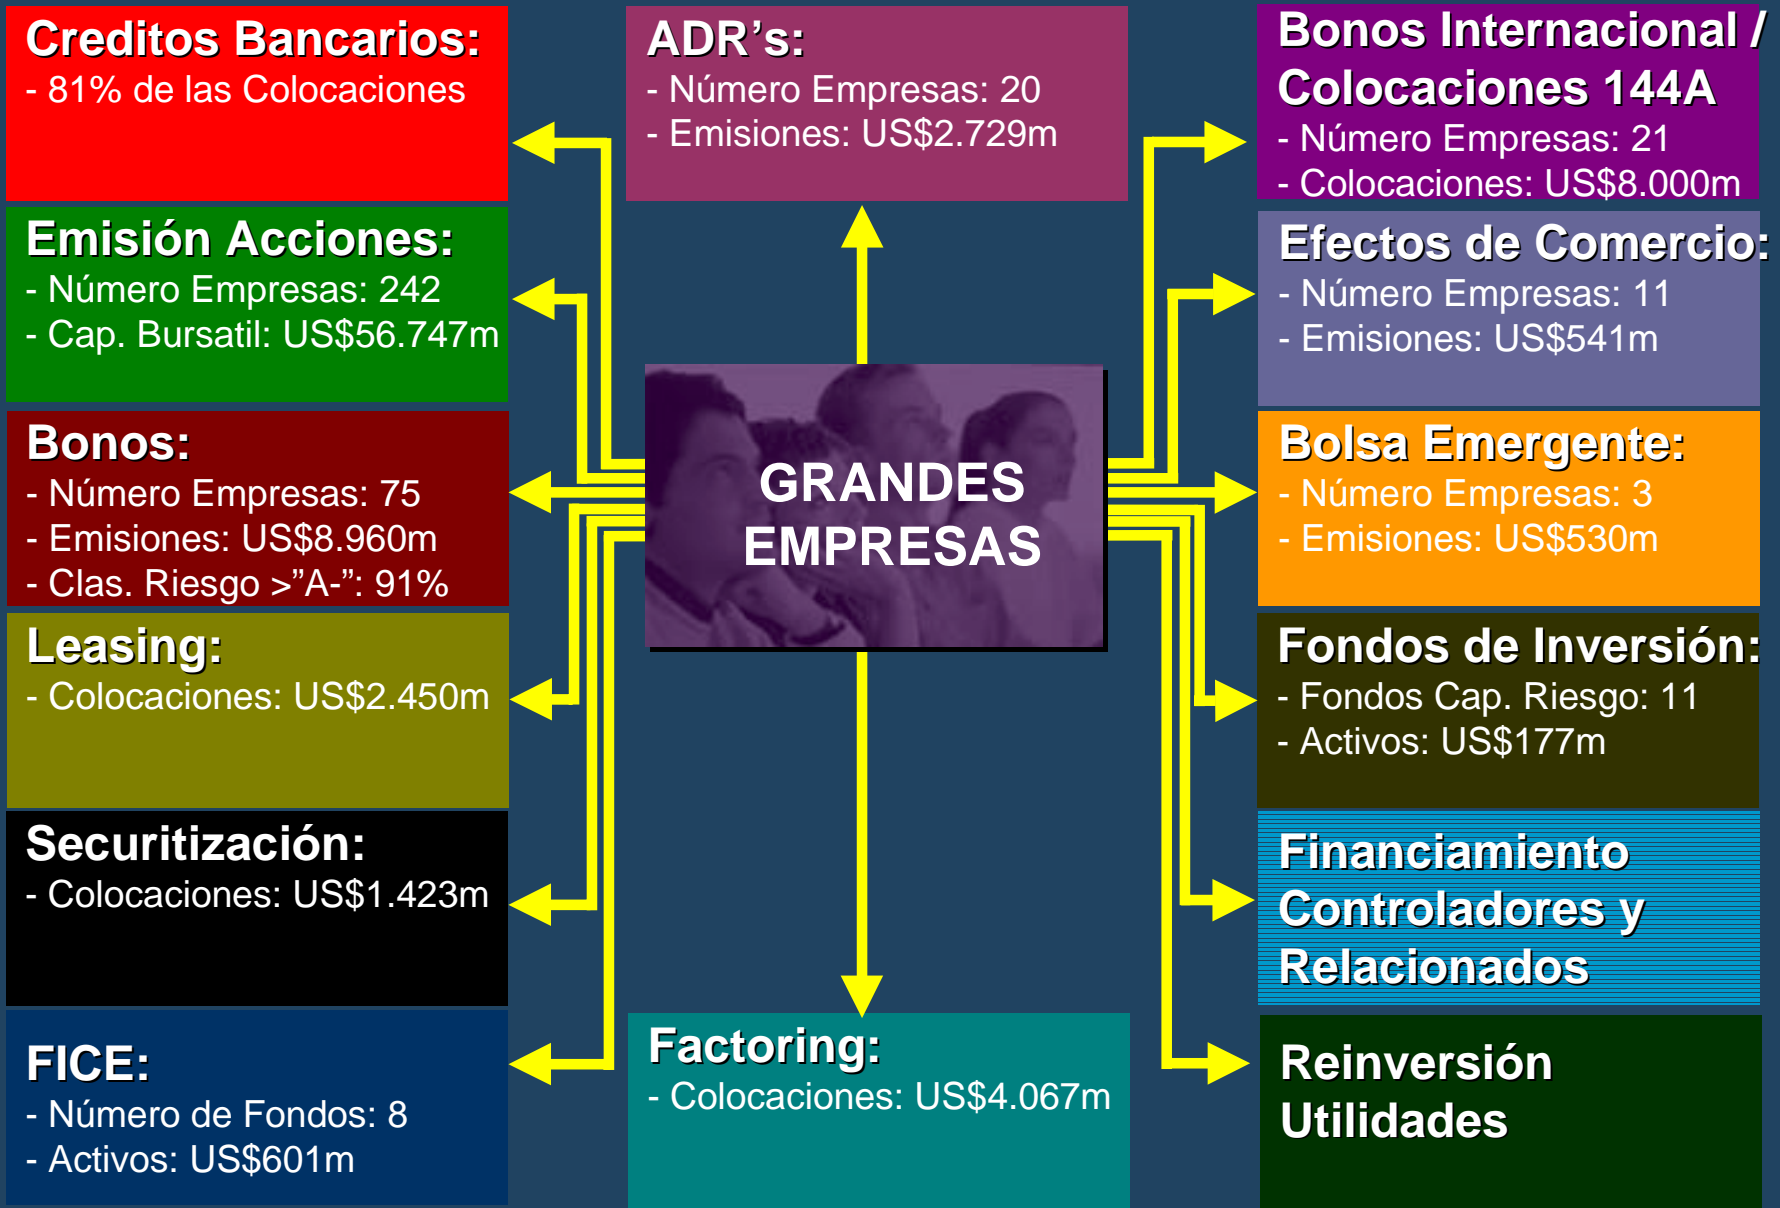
Creditos Bancarios:
- 81% de las Colocaciones

ADR's:
- Número Empresas: 20
- Emisiones: US$2.729m

Bonos Internacional / Colocaciones 144A
- Número Empresas: 21
- Colocaciones: US$8.000m

Emisión Acciones:
- Número Empresas: 242
- Cap. Bursatil: US$56.747m

Efectos de Comercio:
- Número Empresas: 11
- Emisiones: US$541m

Bonos:
- Número Empresas: 75
- Emisiones: US$8.960m
- Clas. Riesgo >"A-": 91%

GRANDES EMPRESAS

Bolsa Emergente:
- Número Empresas: 3
- Emisiones: US$530m

Leasing:
- Colocaciones: US$2.450m

Fondos de Inversión:
- Fondos Cap. Riesgo: 11
- Activos: US$177m

Securitización:
- Colocaciones: US$1.423m

Financiamiento Controladores y Relacionados

FICE:
- Número de Fondos: 8
- Activos: US$601m

Factoring:
- Colocaciones: US$4.067m

Reinversión Utilidades